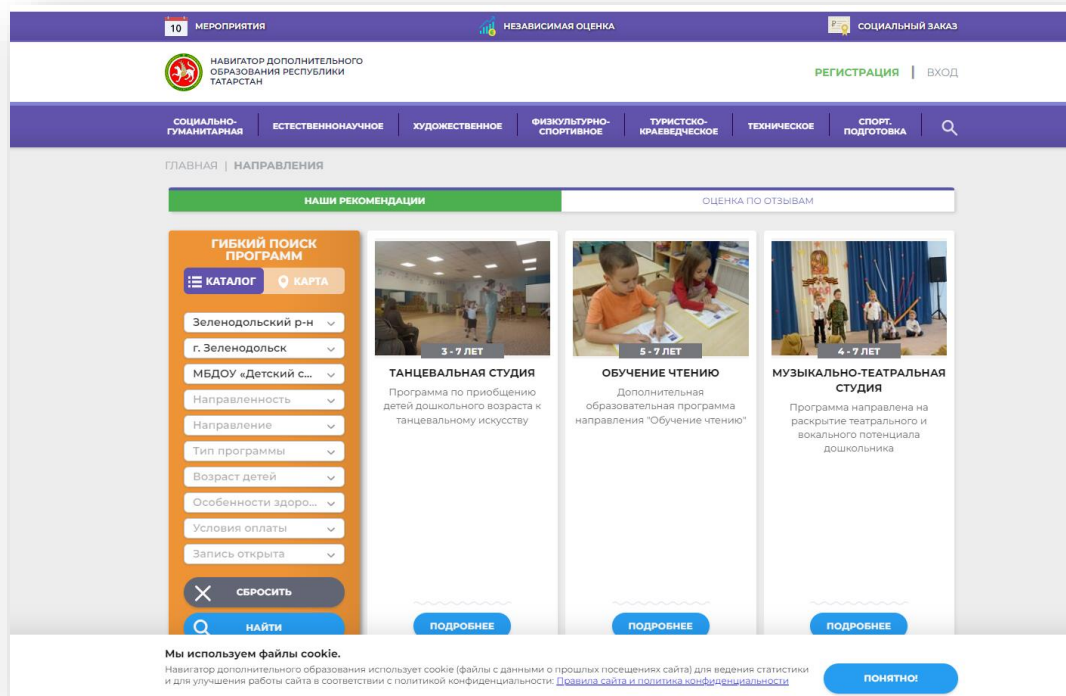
10 МЕРОПРИЯТИЯ

НЕЗАВИСИМАЯ ОЦЕНКА

СОЦИАЛЬНЫЙ ЗАКАЗ

НАВИГАТОР ДОПОЛНИТЕЛЬНОГО ОБРАЗОВАНИЯ РЕСПУБЛИКИ ТАТАРСТАН

РЕГИСТРАЦИЯ | ВХОД

СОЦИАЛЬНО-ГУМАНИТАРНАЯ | ЕСТЕСТВЕННОНАУЧНОЕ | ХУДОЖЕСТВЕННОЕ | ФИЗКУЛЬТУРНО-СПОРТИВНОЕ | ТУРИСТСКО-КРАЕВЕДЧЕСКОЕ | ТЕХНИЧЕСКОЕ | СПОРТ. ПОДГОТОВКА

ГЛАВНАЯ | НАПРАВЛЕНИЯ

НАШИ РЕКОМЕНДАЦИИ

ОЦЕНКА ПО ОТЗЫВАМ

ГИБКИЙ ПОИСК ПРОГРАММ

КАТАЛОГ

КАРТА

Зеленодольский р-н

г. Зеленодольск

МБДОУ «Детский с...

Направленность

Направление

Тип программы

Возраст детей

Особенности здоро...

Условия оплаты

Запись открыта

СБРОСИТЬ

НАЙТИ

3 - 7 ЛЕТ

ТАНЦЕВАЛЬНАЯ СТУДИЯ

Программа по приобщению детей дошкольного возраста к танцевальному искусству

ПОДРОБНЕЕ

5 - 7 ЛЕТ

ОБУЧЕНИЕ ЧТЕНИЮ

Дополнительная образовательная программа направления "Обучение чтению"

ПОДРОБНЕЕ

4 - 7 ЛЕТ

МУЗЫКАЛЬНО-ТЕАТРАЛЬНАЯ СТУДИЯ

Программа направлена на раскрытие театрального и вокального потенциала дошкольника

ПОДРОБНЕЕ

Мы используем файлы cookie.

Навигатор дополнительного образования использует cookie (файлы с данными о прошлых посещениях сайта) для ведения статистики и для улучшения работы сайта в соответствии с политикой конфиденциальности: Правила сайта и политика конфиденциальности

ПОНЯТНО!